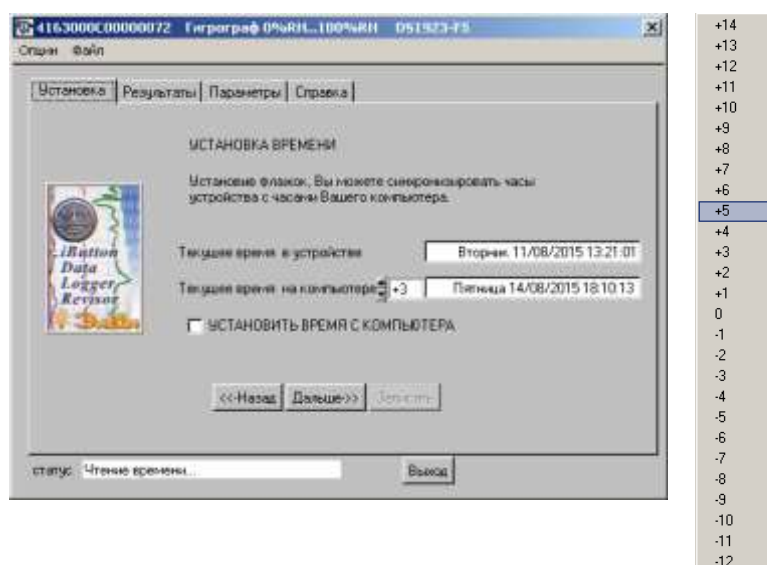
4163000C00000072 Гигрограф 0%RH..100%RH DS1923-F5
Опции Файл

Установка | Результаты | Параметры | Справка

УСТАНОВКА ВРЕМЕНИ

Установив флажок, Вы можете синхронизировать часы устройства с часами Вашего компьютера.

iButton Data Logger Revisor

Текущее время в устройстве Вторник 11/08/2015 13:21:01

Текущее время на компьютере +3 Пятница 14/08/2015 18:10:13

УСТАНОВИТЬ ВРЕМЯ С КОМПЬЮТЕРА

<<Назад Дальше>> Записать

статус: Чтение времени... Выход

+14
+13
+12
+11
+10
+9
+8
+7
+6
+5
+4
+3
+2
+1
0
-1
-2
-3
-4
-5
-6
-7
-8
-9
-10
-11
-12